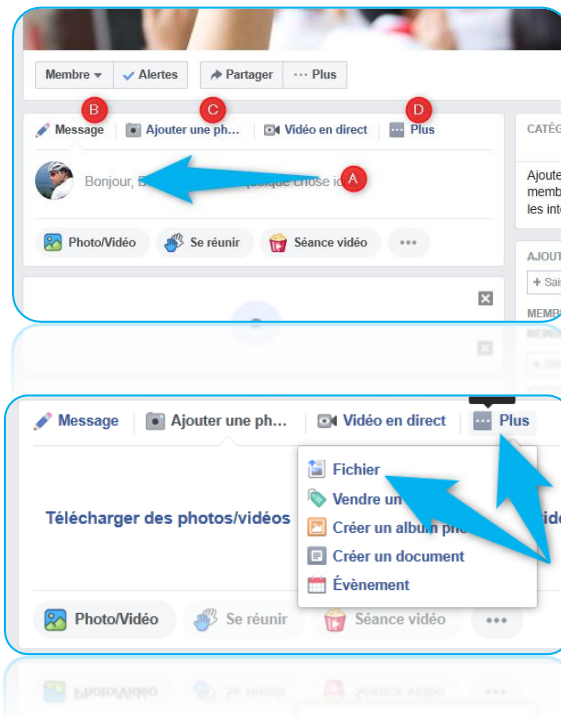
Membre ▾ ✓ Alertes
Partager ··· Plus

B C D
Message
Ajouter une ph…
Vidéo en direct
Plus

CATÉ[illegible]

Bonjour, B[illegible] quelque chose ic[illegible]
A

Ajoute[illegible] memb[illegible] les int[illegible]

Photo/Vidéo
Se réunir
Séance vidéo
•••

AJOU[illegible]
+ Sai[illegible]
MEMB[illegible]

Message
Ajouter une ph…
Vidéo en direct
Plus

Fichier
Vendre un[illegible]
Créer un album ph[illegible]
Créer un document
Évènement

Télécharger des photos/vidéos
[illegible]ide

Photo/Vidéo
Se réunir
Séance vidéo
•••